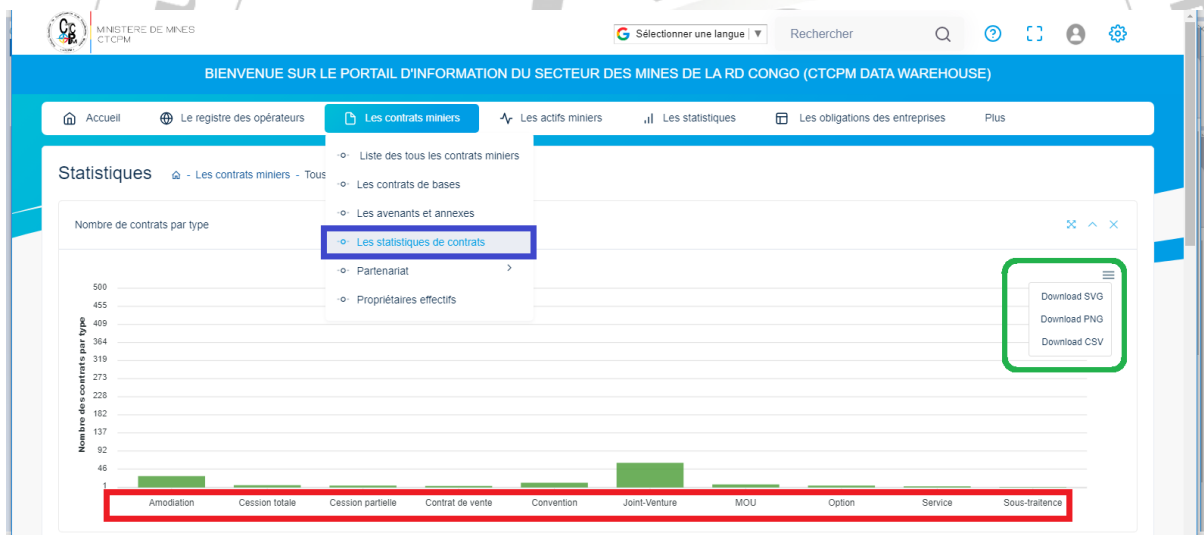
MINISTERE DE MINES
CTCPM

Sélectionner une langue ▼

Rechercher

BIENVENUE SUR LE PORTAIL D'INFORMATION DU SECTEUR DES MINES DE LA RD CONGO (CTCPM DATA WAREHOUSE)

Accueil | Le registre des opérateurs | Les contrats miniers | Les actifs miniers | Les statistiques | Les obligations des entreprises | Plus

Statistiques - Les contrats miniers - Tous

Liste des tous les contrats miniers
Les contrats de bases
Les avenants et annexes
Les statistiques de contrats
Partenariat
Propriétaires effectifs

Nombre de contrats par type

Download SVG
Download PNG
Download CSV

Nombre des contrats par type

500
455
409
364
319
273
228
182
137
92
46
1

Amodiation | Cession totale | Cession partielle | Contrat de vente | Convention | Joint-Venture | MOU | Option | Service | Sous-traitence